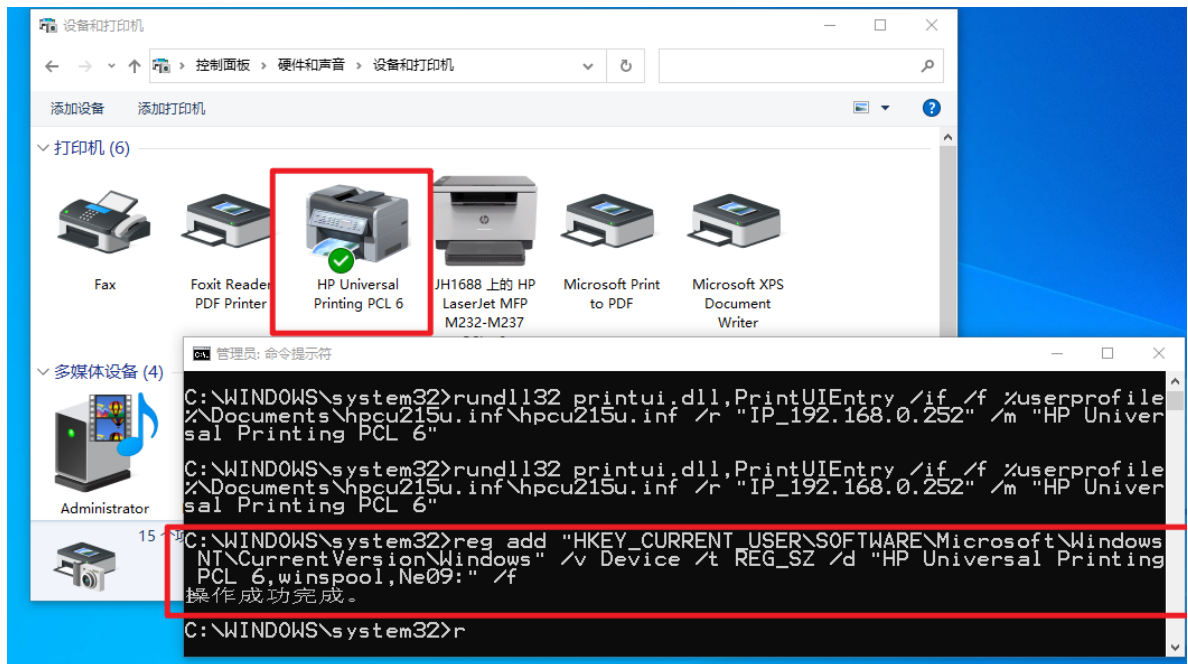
设备和打印机

控制面板 › 硬件和声音 › 设备和打印机

添加设备 添加打印机

打印机 (6)

Fax

Foxit Reader PDF Printer

HP Universal Printing PCL 6

JH1688 上的 HP LaserJet MFP M232-M237

Microsoft Print to PDF

Microsoft XPS Document Writer

多媒体设备 (4)

Administrator

15

管理员: 命令提示符

C:\WINDOWS\system32>rundll32 printui.dll,PrintUIEntry /if /f %userprofile%\Documents\hpcu215u.inf\hpcu215u.inf /r "IP_192.168.0.252" /m "HP Universal Printing PCL 6"

C:\WINDOWS\system32>rundll32 printui.dll,PrintUIEntry /if /f %userprofile%\Documents\hpcu215u.inf\hpcu215u.inf /r "IP_192.168.0.252" /m "HP Universal Printing PCL 6"

C:\WINDOWS\system32>reg add "HKEY_CURRENT_USER\SOFTWARE\Microsoft\Windows NT\CurrentVersion\Windows" /v Device /t REG_SZ /d "HP Universal Printing PCL 6,winspool,Ne09:" /f
操作成功完成。

C:\WINDOWS\system32>r